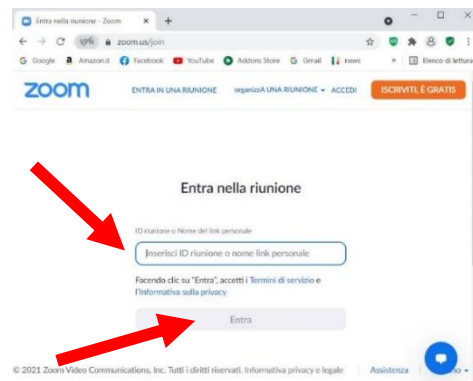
Entra nella riunione - Zoom

zoom.us/join

Google Amazon.it Facebook YouTube Addons Store Gmail news

Elenco di lettura

zoom

ENTRA IN UNA RIUNIONE organizzA UNA RIUNIONE ACCEDI

ISCRIVITI, È GRATIS

Entra nella riunione

ID riunione o Nome del link personale

Inserisci ID riunione o nome link personale

Facendo clic su "Entra", accetti i Termini di servizio e l'Informativa sulla privacy

Entra

© 2021 Zoom Video Communications, Inc. Tutti i diritti riservati. Informativa privacy e legale

Assistenza

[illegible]